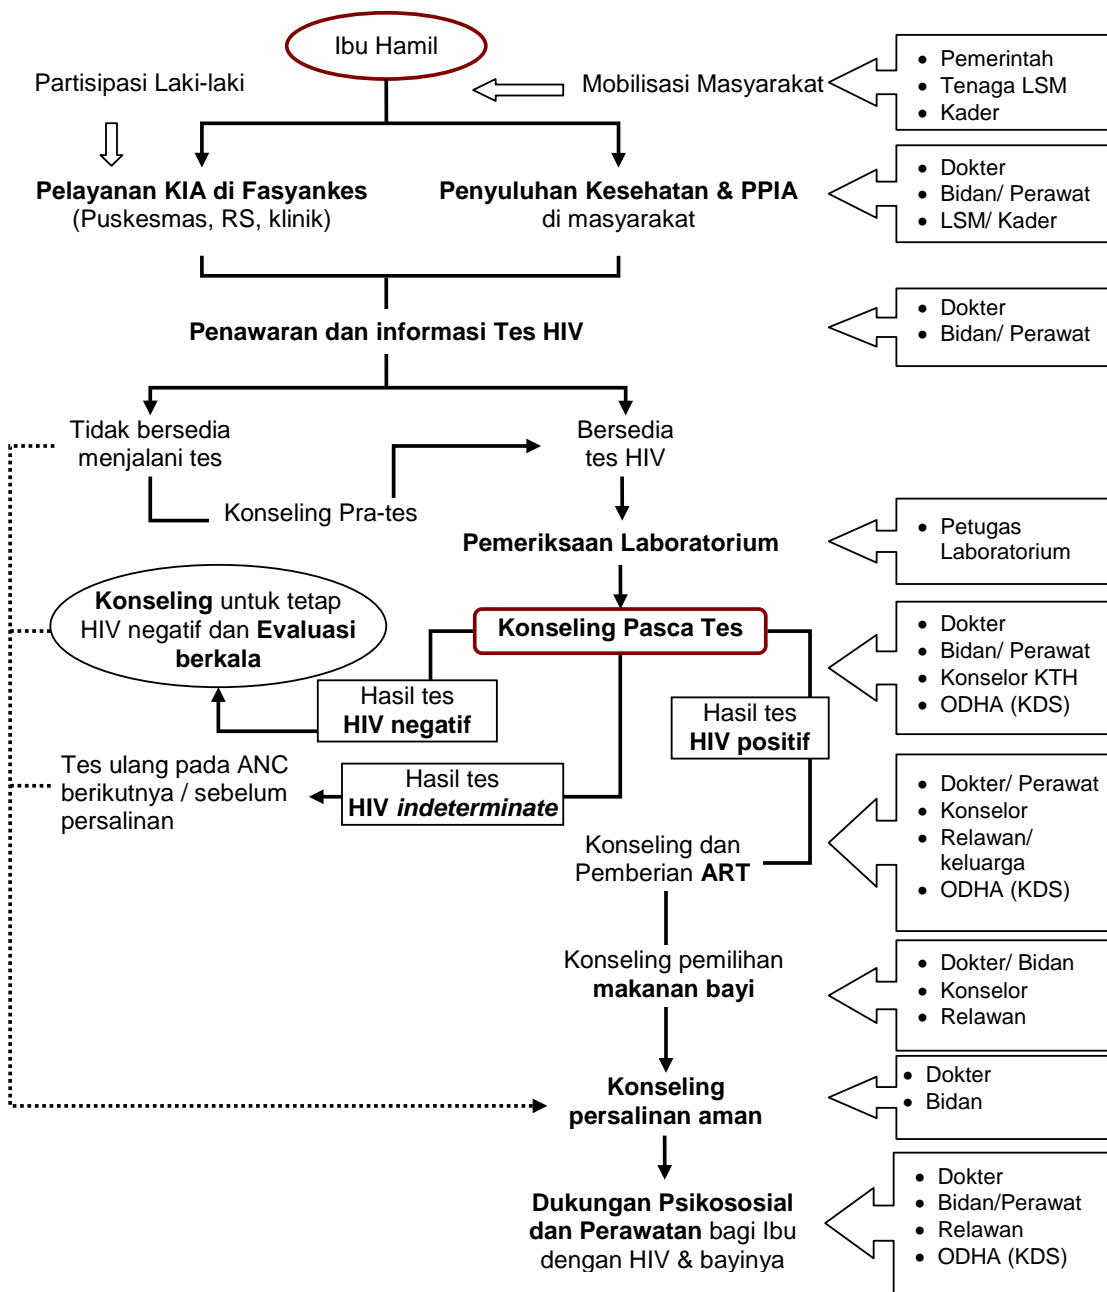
Ibu Hamil

Partisipasi Laki-laki

Mobilisasi Masyarakat

- Pemerintah
- Tenaga LSM
- Kader

Pelayanan KIA di Fasyankes
(Puskesmas, RS, klinik)

Penyuluhan Kesehatan & PPIA
di masyarakat

- Dokter
- Bidan/ Perawat
- LSM/ Kader

Penawaran dan informasi Tes HIV

- Dokter
- Bidan/ Perawat

Tidak bersedia menjalani tes

Bersedia tes HIV

Konseling Pra-tes

Pemeriksaan Laboratorium

- Petugas Laboratorium

Konseling untuk tetap HIV negatif dan Evaluasi berkala

Konseling Pasca Tes

- Dokter
- Bidan/ Perawat
- Konselor KTH
- ODHA (KDS)

Hasil tes
HIV negatif

Hasil tes
HIV positif

Tes ulang pada ANC berikutnya / sebelum persalinan

Hasil tes
HIV indeterminate

- Dokter/ Perawat
- Konselor
- Relawan/ keluarga
- ODHA (KDS)

Konseling dan Pemberian ART

Konseling pemilihan makanan bayi

- Dokter/ Bidan
- Konselor
- Relawan

Konseling persalinan aman

- Dokter
- Bidan

Dukungan Psikososial dan Perawatan bagi Ibu dengan HIV & bayinya

- Dokter
- Bidan/Perawat
- Relawan
- ODHA (KDS)